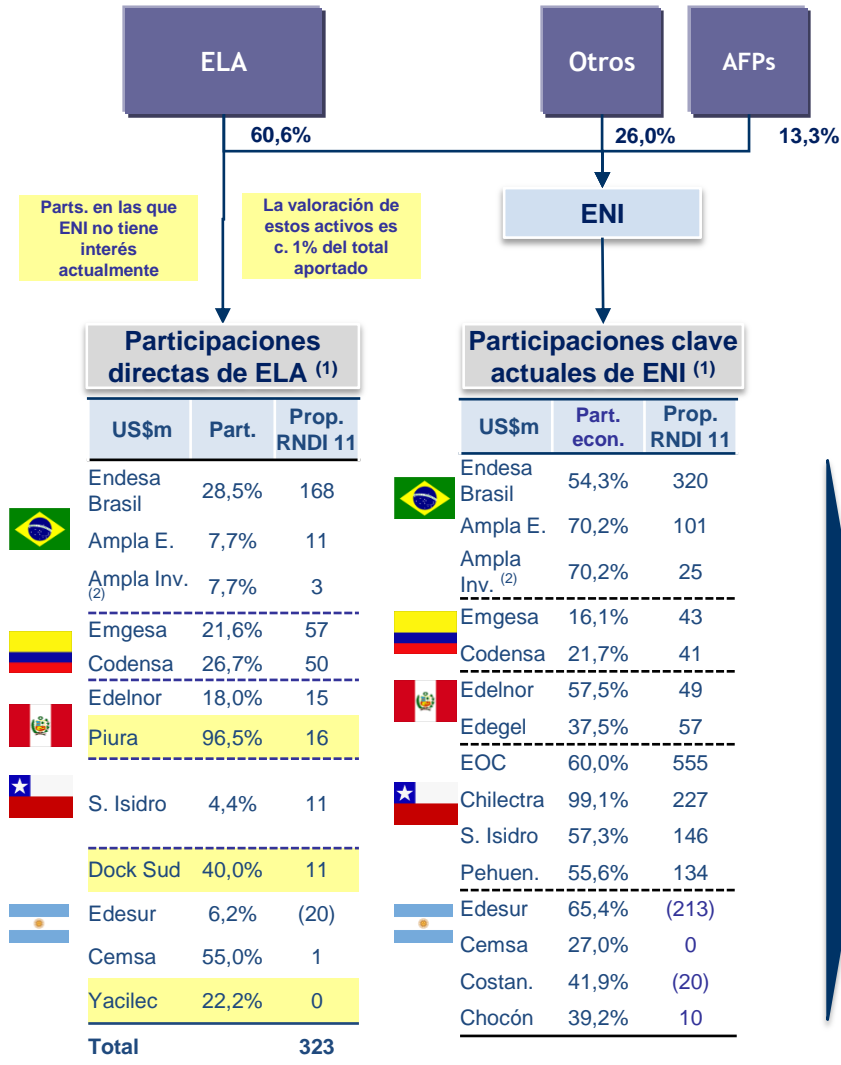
ELA

Otros

AFPs

60,6%

26,0%

13,3%

Parts. en las que ENI no tiene interés actualmente

La valoración de estos activos es c. 1% del total aportado

ENI

Participaciones directas de ELA $^{(1)}$

| US$m | Part. | Prop. RNDI 11 |
|---|---|---|
| Endesa Brasil | 28,5% | 168 |
| Ampla E. | 7,7% | 11 |
| Ampla Inv. $^{(2)}$ | 7,7% | 3 |
| Emgesa | 21,6% | 57 |
| Codensa | 26,7% | 50 |
| Edelnor | 18,0% | 15 |
| Piura | 96,5% | 16 |
| S. Isidro | 4,4% | 11 |
| Dock Sud | 40,0% | 11 |
| Edesur | 6,2% | (20) |
| Cemsa | 55,0% | 1 |
| Yacilec | 22,2% | 0 |
| Total | | 323 |

Participaciones clave actuales de ENI $^{(1)}$

| US$m | Part. econ. | Prop. RNDI 11 |
|---|---|---|
| Endesa Brasil | 54,3% | 320 |
| Ampla E. | 70,2% | 101 |
| Ampla Inv. $^{(2)}$ | 70,2% | 25 |
| Emgesa | 16,1% | 43 |
| Codensa | 21,7% | 41 |
| Edelnor | 57,5% | 49 |
| Edegel | 37,5% | 57 |
| EOC | 60,0% | 555 |
| Chilectra | 99,1% | 227 |
| S. Isidro | 57,3% | 146 |
| Pehuen. | 55,6% | 134 |
| Edesur | 65,4% | (213) |
| Cemsa | 27,0% | 0 |
| Costan. | 41,9% | (20) |
| Chocón | 39,2% | 10 |